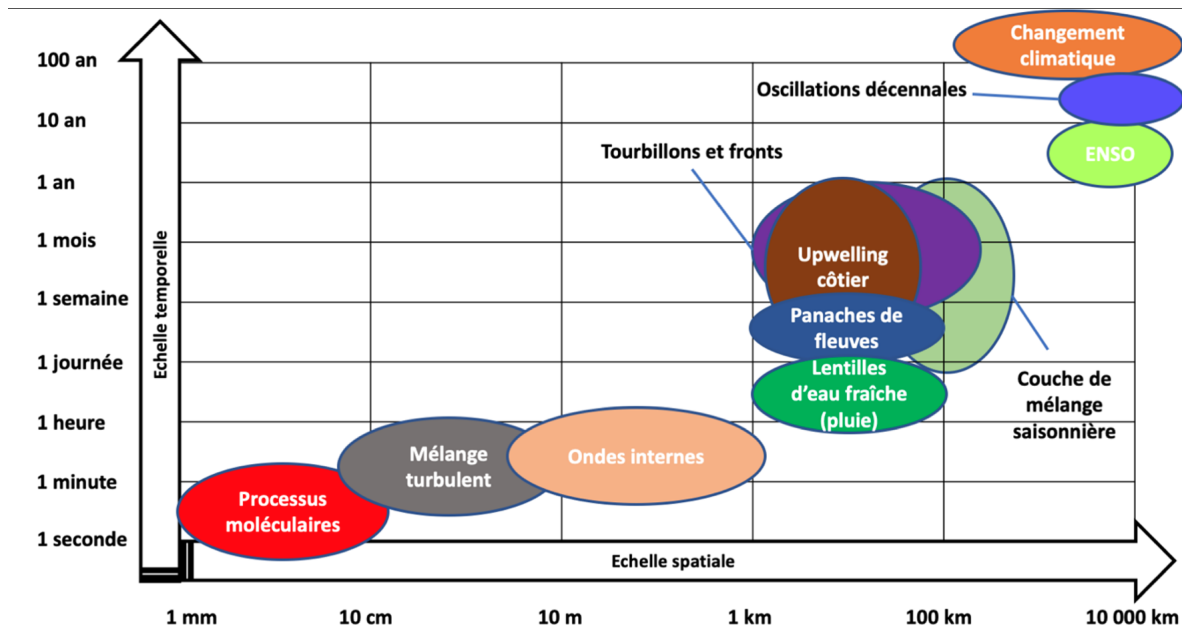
Echelle temporelle

100 an
10 an
1 an
1 mois
1 semaine
1 journée
1 heure
1 minute
1 seconde

Changement climatique
Oscillations décennales
ENSO
Tourbillons et fronts
Upwelling côtier
Panaches de fleuves
Lentilles d'eau fraîche (pluie)
Couche de mélange saisonnière
Mélange turbulent
Ondes internes
Processus moléculaires

Echelle spatiale

1 mm
10 cm
10 m
1 km
100 km
10 000 km